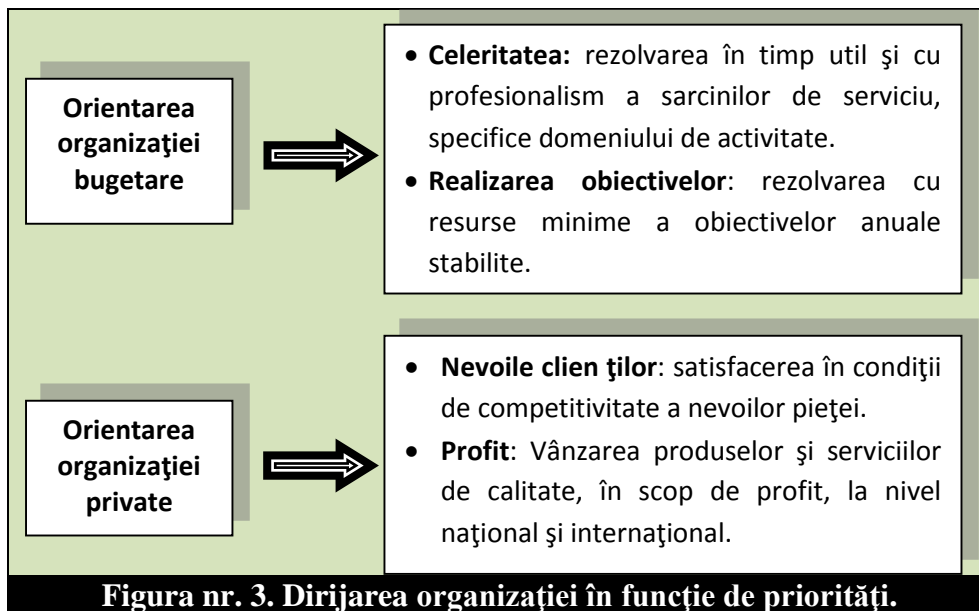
Orientarea organizaţiei bugetare

• **Celeritatea:** rezolvarea în timp util şi cu profesionalism a sarcinilor de serviciu, specifice domeniului de activitate.
• **Realizarea obiectivelor**: rezolvarea cu resurse minime a obiectivelor anuale stabilite.

Orientarea organizaţiei private

• **Nevoile clien ţilor**: satisfacerea în condiţii de competitivitate a nevoilor pieţei.
• **Profit**: Vânzarea produselor şi serviciilor de calitate, în scop de profit, la nivel naţional şi internaţional.

**Figura nr. 3. Dirijarea organizaţiei în funcţie de priorităţi.**